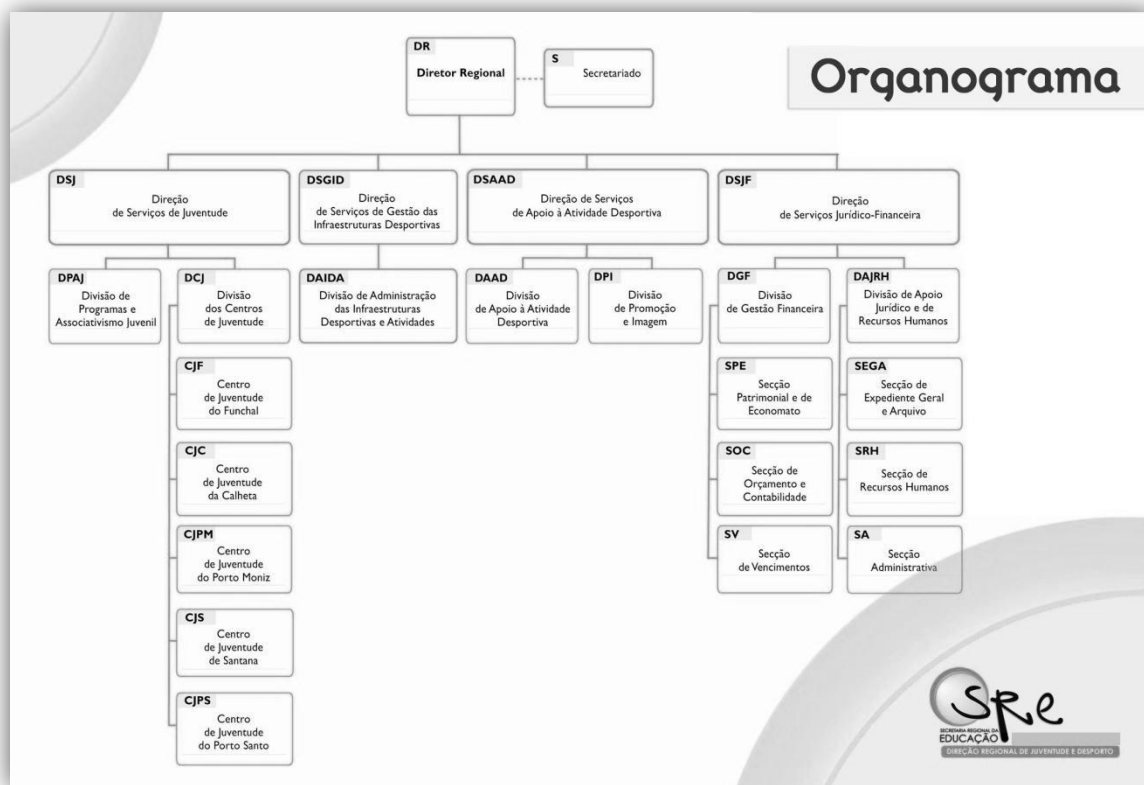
Organograma

DR
Diretor Regional

S
Secretariado

DSJ
Direção de Serviços de Juventude

DSGID
Direção de Serviços de Gestão das Infraestruturas Desportivas

DSAAD
Direção de Serviços de Apoio à Atividade Desportiva

DSJF
Direção de Serviços Jurídico-Financeira

DPAJ
Divisão de Programas e Associativismo Juvenil

DCJ
Divisão dos Centros de Juventude

CJF
Centro de Juventude do Funchal

CJC
Centro de Juventude da Calheta

CJPM
Centro de Juventude do Porto Moniz

CJS
Centro de Juventude de Santana

CJPS
Centro de Juventude do Porto Santo

DAIDA
Divisão de Administração das Infraestruturas Desportivas e Atividades

DAAD
Divisão de Apoio à Atividade Desportiva

DPI
Divisão de Promoção e Imagem

DGF
Divisão de Gestão Financeira

SPE
Secção Patrimonial e de Economato

SOC
Secção de Orçamento e Contabilidade

SV
Secção de Vencimentos

DAJRH
Divisão de Apoio Jurídico e de Recursos Humanos

SEGA
Secção de Expediente Geral e Arquivo

SRH
Secção de Recursos Humanos

SA
Secção Administrativa

SRE
SECRETARIA REGIONAL DA EDUCAÇÃO
DIREÇÃO REGIONAL DE JUVENTUDE E DESPORTO